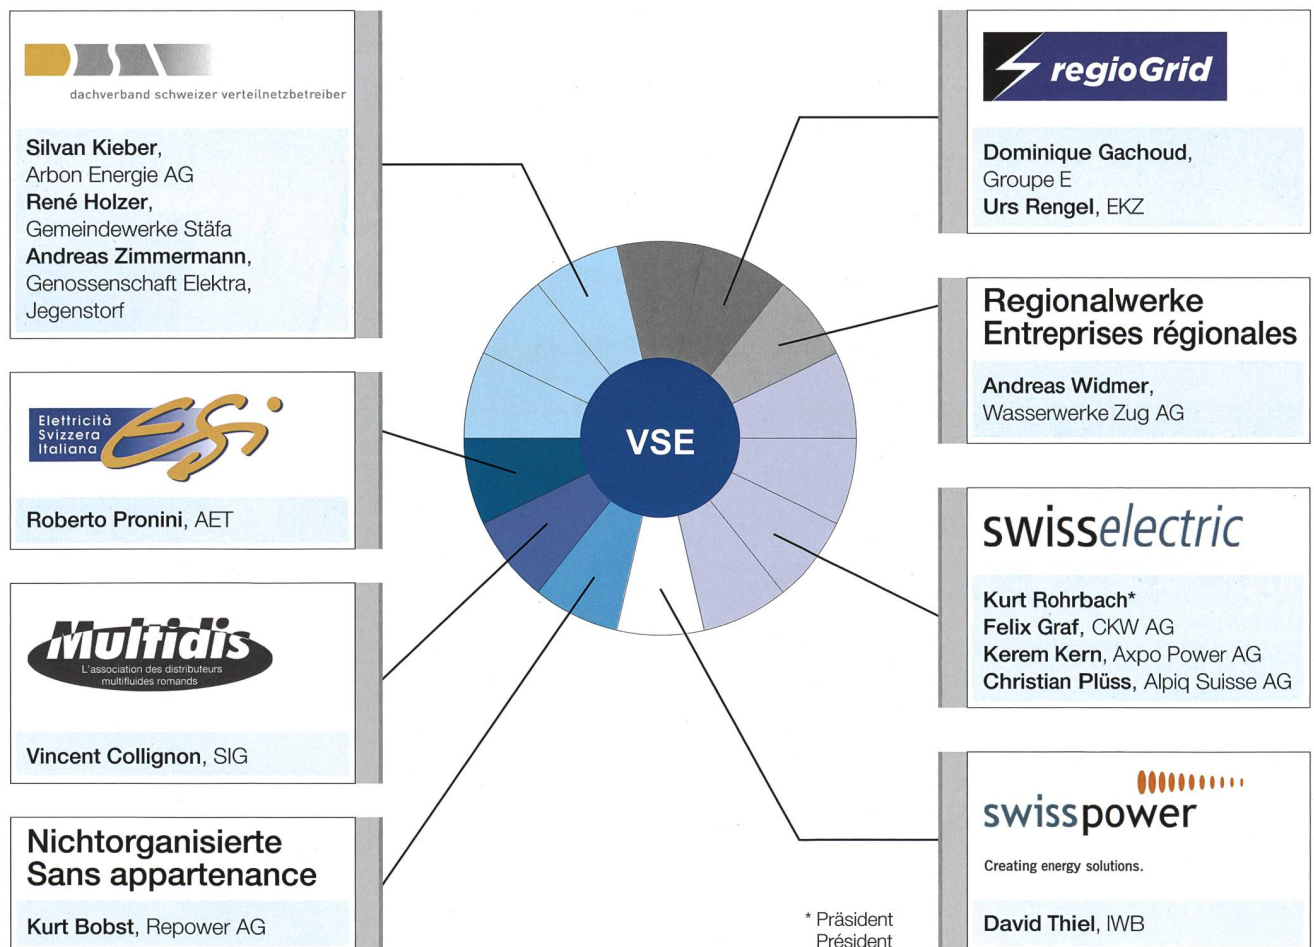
dachverband schweizer verteilnetzbetreiber

**Silvan Kieber**, Arbon Energie AG
**René Holzer**, Gemeindewerke Stäfa
**Andreas Zimmermann**, Genossenschaft Elektra, Jegenstorf

Elettricità Svizzera Italiana

ESI

**Roberto Pronini**, AET

Multidis
L'association des distributeurs multifluides romands

**Vincent Collignon**, SIG

Nichtorganisierte
Sans appartenance

**Kurt Bobst**, Repower AG

VSE

regioGrid

**Dominique Gachoud**, Groupe E
**Urs Rengel**, EKZ

Regionalwerke
Entreprises régionales

**Andreas Widmer**, Wasserwerke Zug AG

swisselectric

**Kurt Rohrbach***
**Felix Graf**, CKW AG
**Kerem Kern**, Axpo Power AG
**Christian Plüss**, Alpiq Suisse AG

swisspower

Creating energy solutions.

**David Thiel**, IWB

* Präsident
Président